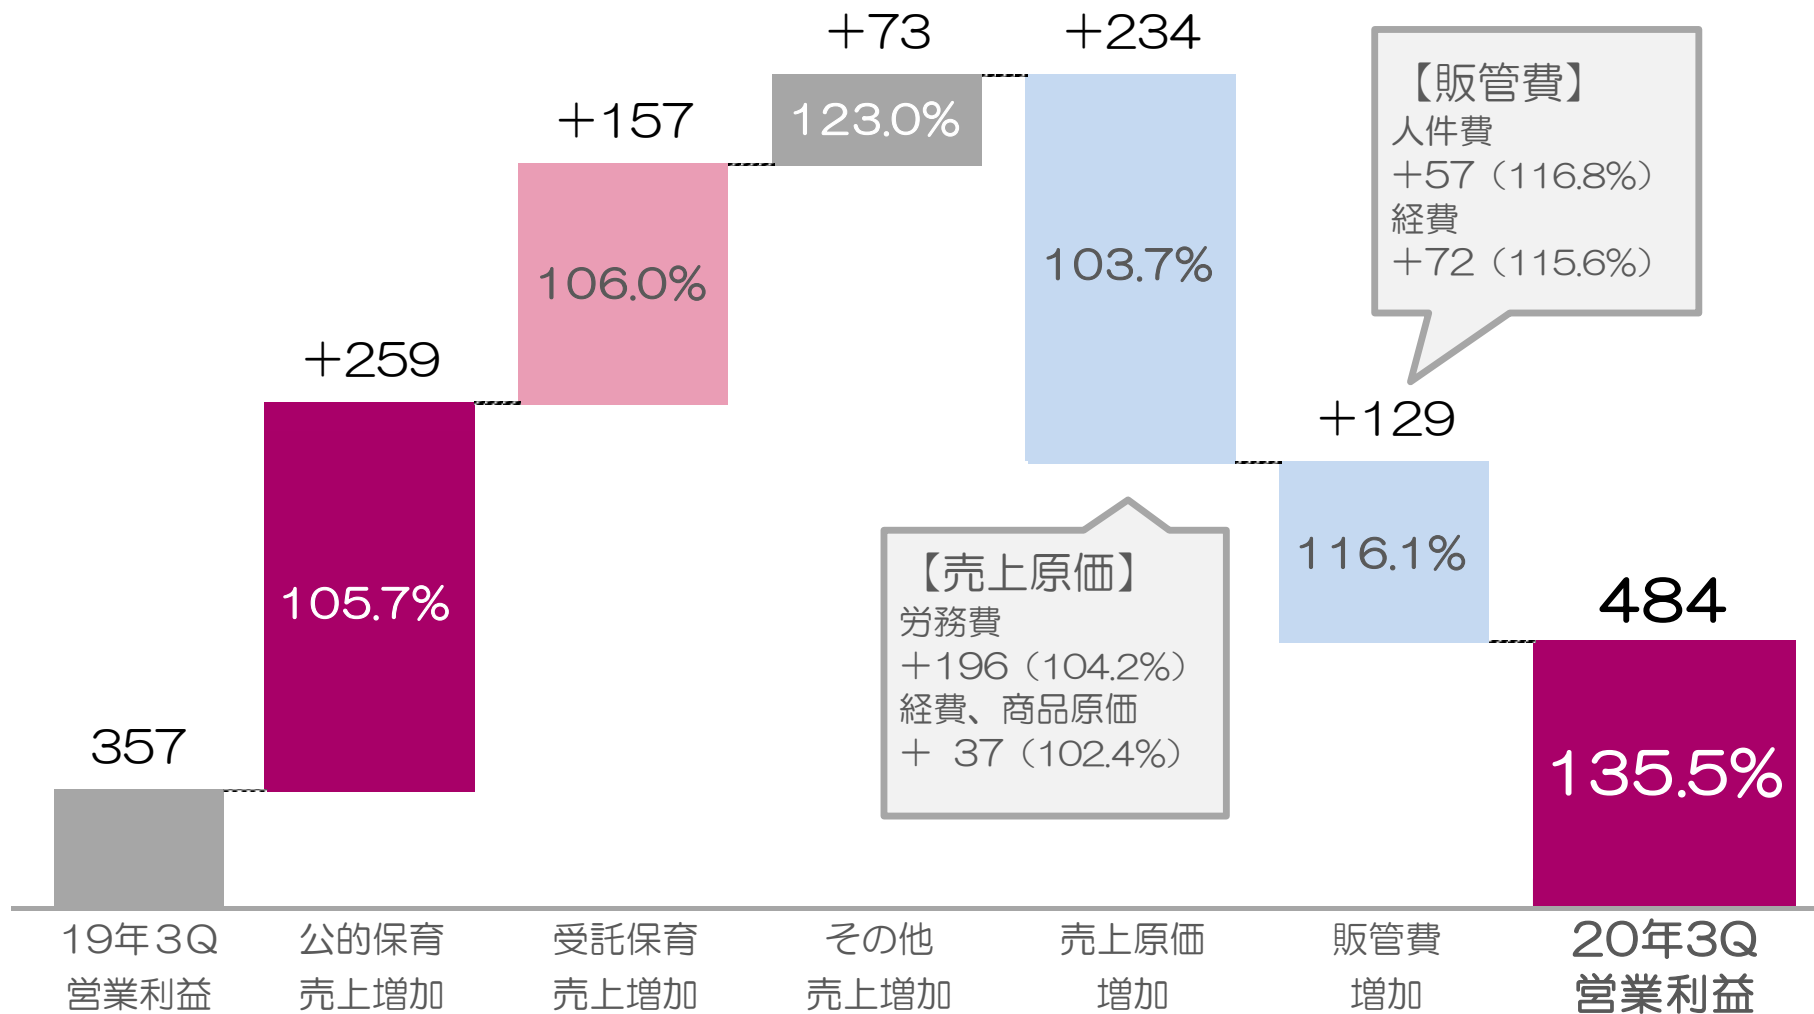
357

+259
105.7%

+157
106.0%

+73
123.0%

+234
103.7%

【売上原価】
労務費
+196（104.2%）
経費、商品原価
+ 37（102.4%）

+129
116.1%

【販管費】
人件費
+57（116.8%）
経費
+72（115.6%）

484
135.5%

19年3Q 営業利益

公的保育 売上増加

受託保育 売上増加

その他 売上増加

売上原価 増加

販管費 増加

20年3Q 営業利益